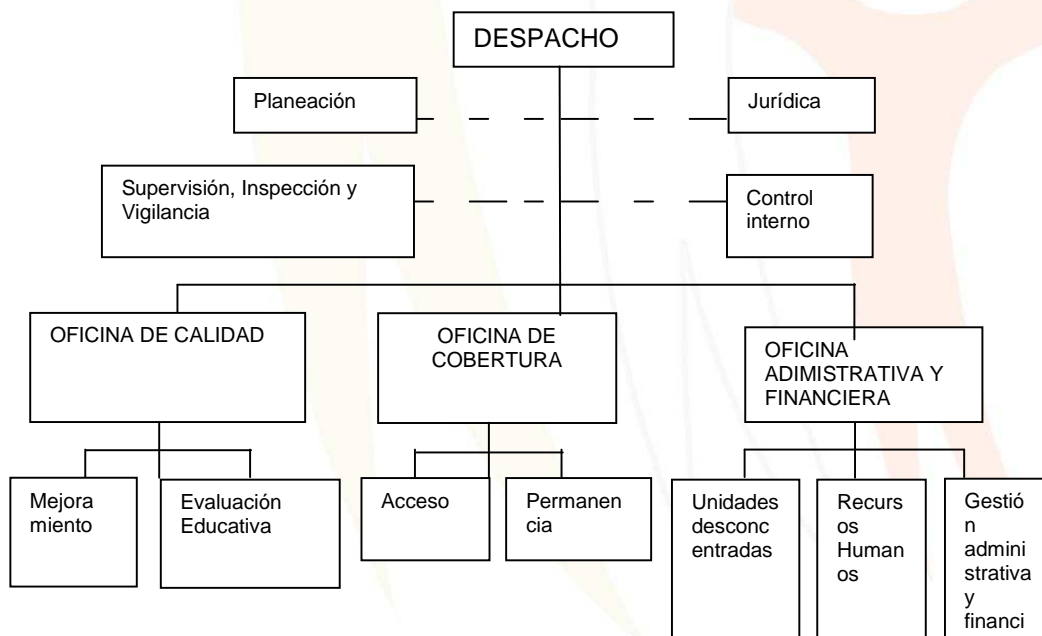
DESPACHO

Planeación

Jurídica

Supervisión, Inspección y Vigilancia

Control interno

OFICINA DE CALIDAD

OFICINA DE COBERTURA

OFICINA ADIMISTRATIVA Y FINANCIERA

Mejoramiento

Evaluación Educativa

Acceso

Permanencia

Unidades desconcentradas

Recursos Humanos

Gestión administrativa y financi